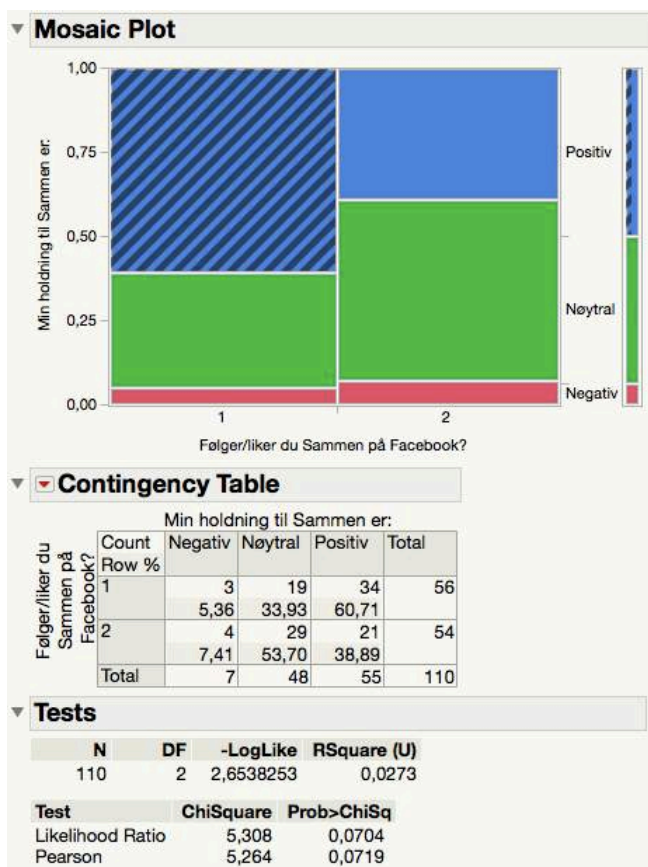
Mosaic Plot

1,00
0,75
0,50
0,25
0,00

Min holdning til Sammen er:

Positiv
Nøytral
Negativ

1
2

Følger/liker du Sammen på Facebook?

Contingency Table

Min holdning til Sammen er:

Følger/liker du Sammen på Facebook?

| Count Row % | Negativ | Nøytral | Positiv | Total |
|---|---|---|---|---|
| 1 | 3 | 19 | 34 | 56 |
| | 5,36 | 33,93 | 60,71 | |
| 2 | 4 | 29 | 21 | 54 |
| | 7,41 | 53,70 | 38,89 | |
| Total | 7 | 48 | 55 | 110 |

Tests

| N | DF | -LogLike | RSquare (U) |
|---|---|---|---|
| 110 | 2 | 2,6538253 | 0,0273 |

| Test | ChiSquare | Prob>ChiSq |
|---|---|---|
| Likelihood Ratio | 5,308 | 0,0704 |
| Pearson | 5,264 | 0,0719 |